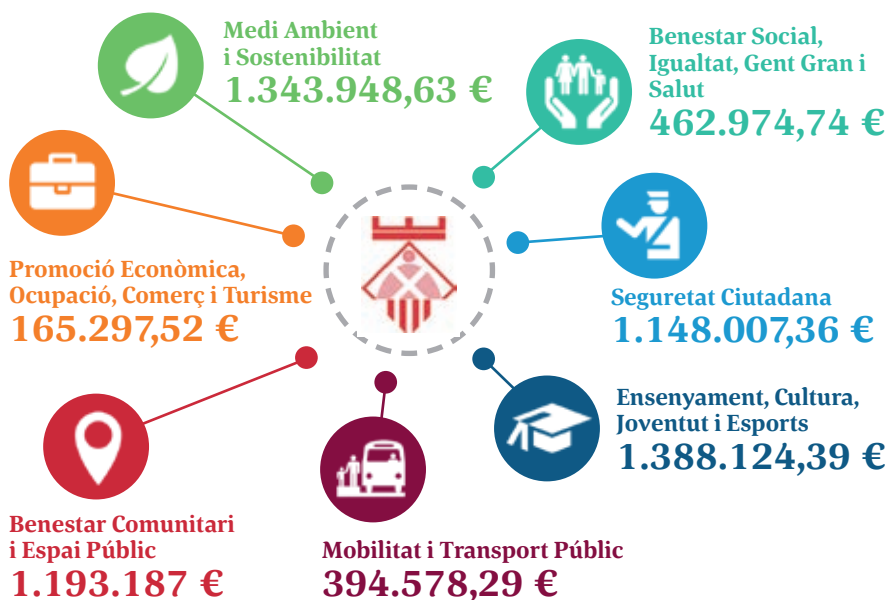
Medi Ambient
i Sostenibilitat
1.343.948,63 €

Benestar Social, Igualtat, Gent Gran i Salut
462.974,74 €

Promoció Econòmica, Ocupació, Comerç i Turisme
165.297,52 €

Seguretat Ciutadana
1.148.007,36 €

Ensenyament, Cultura, Joventut i Esports
1.388.124,39 €

Benestar Comunitari i Espai Públic
1.193.187 €

Mobilitat i Transport Públic
394.578,29 €